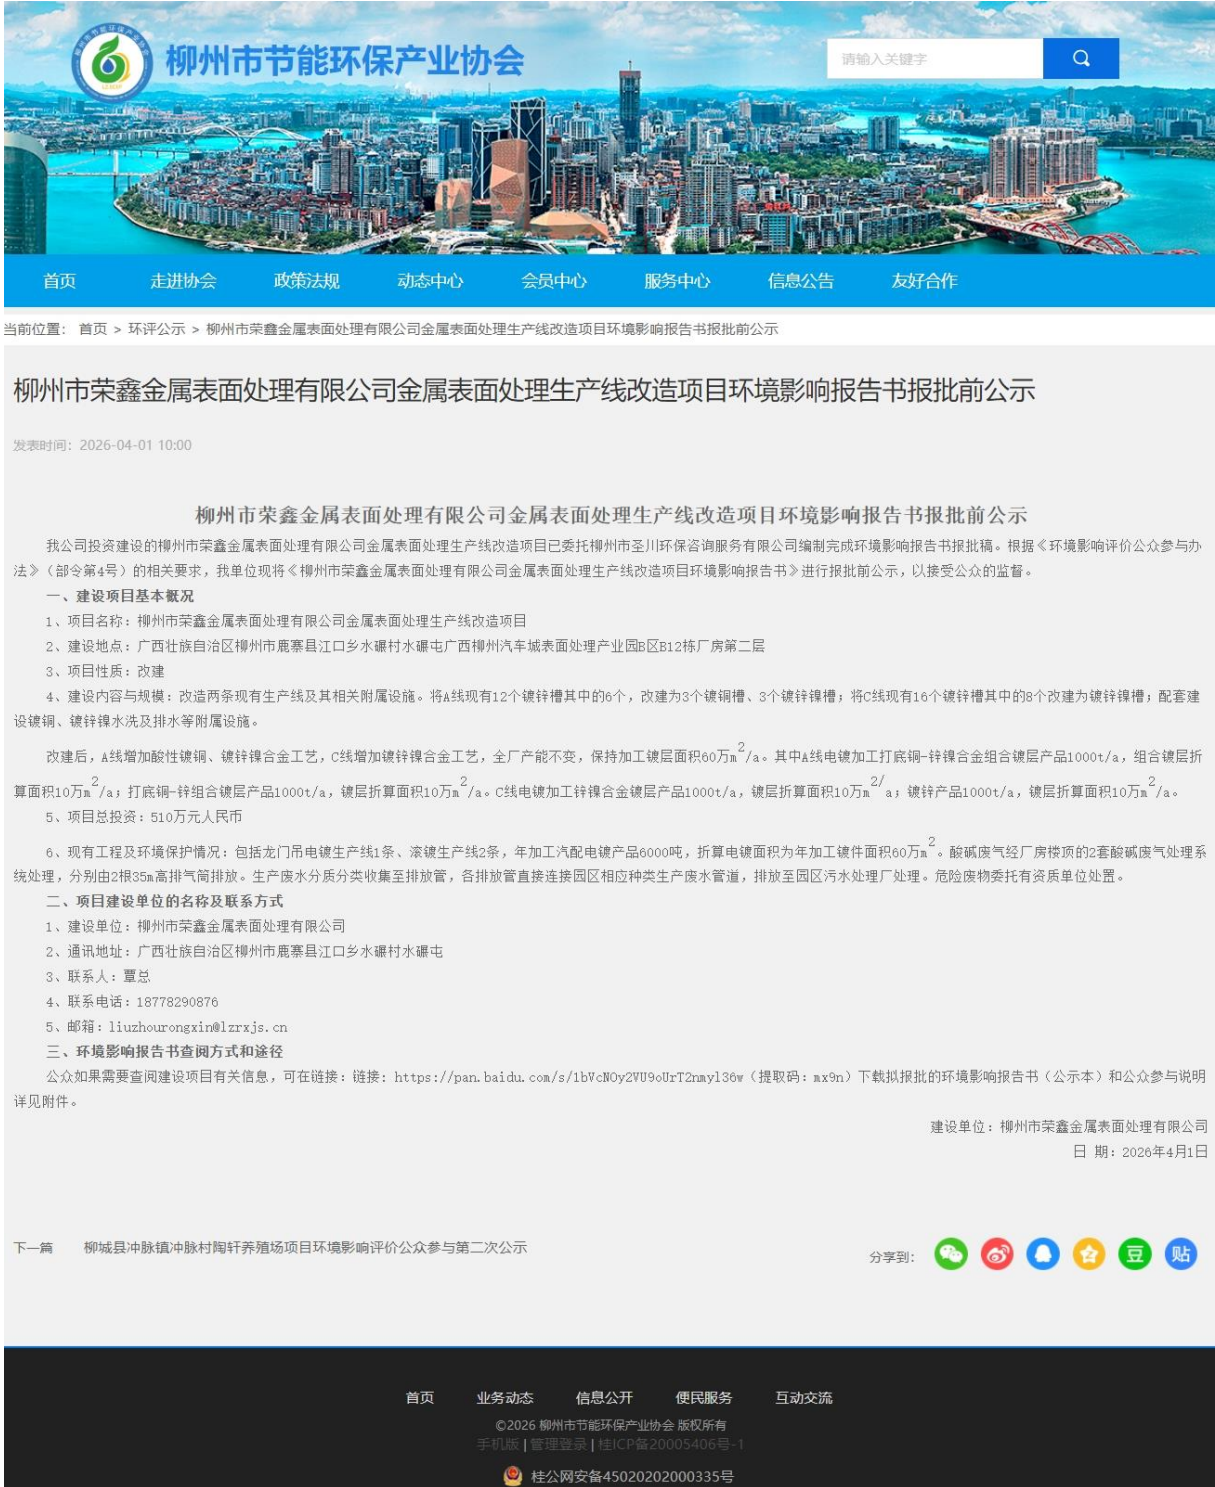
柳州市节能环保产业协会

请输入关键字

首页 走进协会 政策法规 动态中心 会员中心 服务中心 信息公告 友好合作

当前位置： 首页 > 环评公示 > 柳州市荣鑫金属表面处理有限公司金属表面处理生产线改造项目环境影响报告书报批前公示

柳州市荣鑫金属表面处理有限公司金属表面处理生产线改造项目环境影响报告书报批前公示

发表时间：2026-04-01 10:00

柳州市荣鑫金属表面处理有限公司金属表面处理生产线改造项目环境影响报告书报批前公示

我公司投资建设的柳州市荣鑫金属表面处理有限公司金属表面处理生产线改造项目已委托柳州市圣川环保咨询服务有限公司编制完成环境影响报告书报批稿。根据《环境影响评价公众参与办法》（部令第4号）的相关要求，我单位现将《柳州市荣鑫金属表面处理有限公司金属表面处理生产线改造项目环境影响报告书》进行报批前公示，以接受公众的监督。

一、建设项目基本概况

1、项目名称：柳州市荣鑫金属表面处理有限公司金属表面处理生产线改造项目

2、建设地点：广西壮族自治区柳州市鹿寨县江口乡水碾村水碾屯广西柳州汽车城表面处理产业园B区B12栋厂房第二层

3、项目性质：改建

4、建设内容与规模：改造两条现有生产线及其相关附属设施。将A线现有12个镀锌槽其中的6个，改建为3个镀铜槽、3个镀锌镍槽；将C线现有16个镀锌槽其中的8个改建为镀锌镍槽；配套建设镀铜、镀锌镍水洗及排水等附属设施。

改建后，A线增加酸性镀铜、镀锌镍合金工艺，C线增加镀锌镍合金工艺，全厂产能不变，保持加工镀层面积60万m$^2$/a。其中A线电镀加工打底铜-锌镍合金组合镀层产品1000t/a，组合镀层折算面积10万m$^2$/a；打底铜-锌组合镀层产品1000t/a，镀层折算面积10万m$^2$/a。C线电镀加工锌镍合金镀层产品1000t/a，镀层折算面积10万m$^2$/a；镀锌产品1000t/a，镀层折算面积10万m$^2$/a。

5、项目总投资：510万元人民币

6、现有工程及环境保护情况：包括龙门吊电镀生产线1条、滚镀生产线2条，年加工汽配电镀产品6000吨，折算电镀面积为年加工镀件面积60万m$^2$。酸碱废气经厂房楼顶的2套酸碱废气处理系统处理，分别由2根35m高排气筒排放。生产废水分质分类收集至排放管，各排放管直接连接园区相应种类生产废水管道，排放至园区污水处理厂处理。危险废物委托有资质单位处置。

二、项目建设单位的名称及联系方式

1、建设单位：柳州市荣鑫金属表面处理有限公司

2、通讯地址：广西壮族自治区柳州市鹿寨县江口乡水碾村水碾屯

3、联系人：覃总

4、联系电话：18778290876

5、邮箱：liuzhourongxin@lzrxjs.cn

三、环境影响报告书查阅方式和途径

公众如果需要查阅建设项目有关信息，可在链接：链接：https://pan.baidu.com/s/1bVcNOy2VU9oUrT2nmyl36w（提取码：mx9n）下载拟报批的环境影响报告书（公示本）和公众参与说明详见附件。

建设单位：柳州市荣鑫金属表面处理有限公司
日 期：2026年4月1日

下一篇 柳城县冲脉镇冲脉村陶轩养殖场项目环境影响评价公众参与第二次公示

分享到：

首页 业务动态 信息公开 便民服务 互动交流
©2026 柳州市节能环保产业协会 版权所有
手机版 | 管理登录 | 桂ICP备20005406号-1
桂公网安备45020202000335号